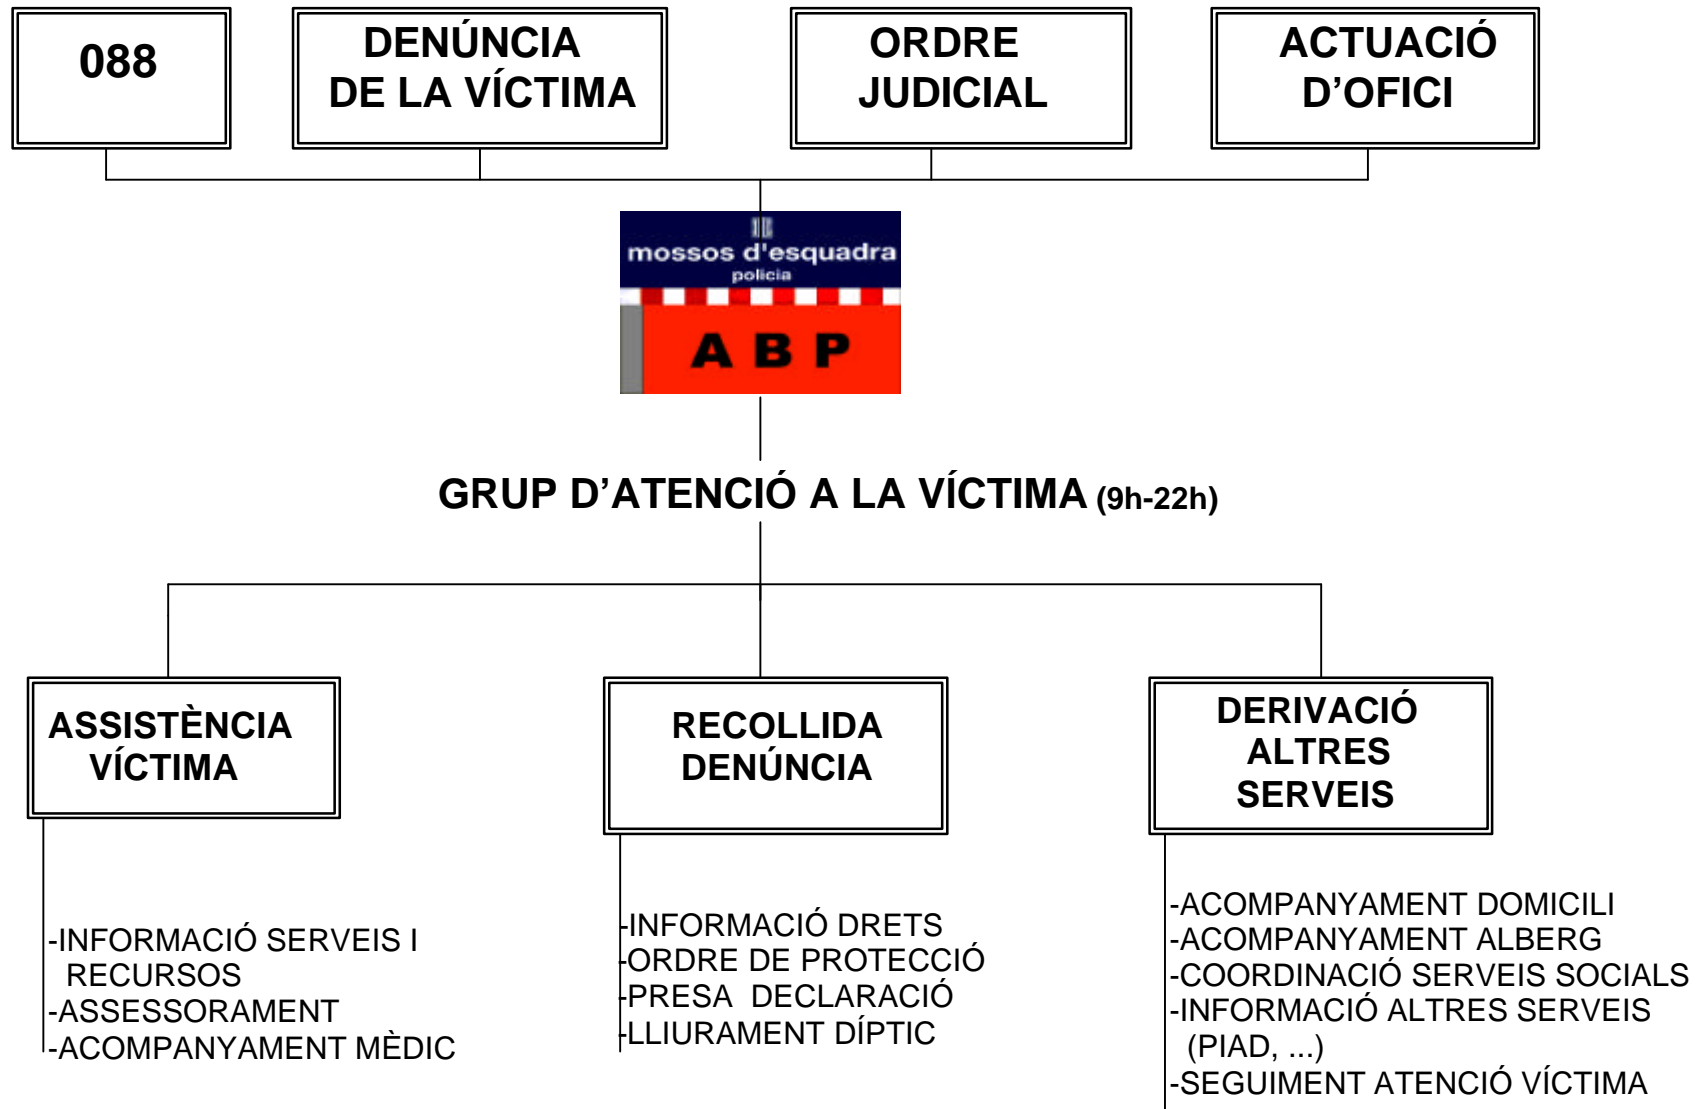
088

DENÚNCIA DE LA VÍCTIMA

ORDRE JUDICIAL

ACTUACIÓ D'OFICI

mossos d'esquadra
policia

A B P

GRUP D'ATENCIÓ A LA VÍCTIMA (9h-22h)

ASSISTÈNCIA VÍCTIMA

RECOLLIDA DENÚNCIA

DERIVACIÓ ALTRES SERVEIS

-INFORMACIÓ SERVEIS I RECURSOS
-ASSESSORAMENT
-ACOMPANYAMENT MÈDIC

-INFORMACIÓ DRETS
-ORDRE DE PROTECCIÓ
-PRESA DECLARACIÓ
-LLIURAMENT DÍPTIC

-ACOMPANYAMENT DOMICILI
-ACOMPANYAMENT ALBERG
-COORDINACIÓ SERVEIS SOCIALS
-INFORMACIÓ ALTRES SERVEIS (PIAD, ...)
-SEGUIMENT ATENCIÓ VÍCTIMA